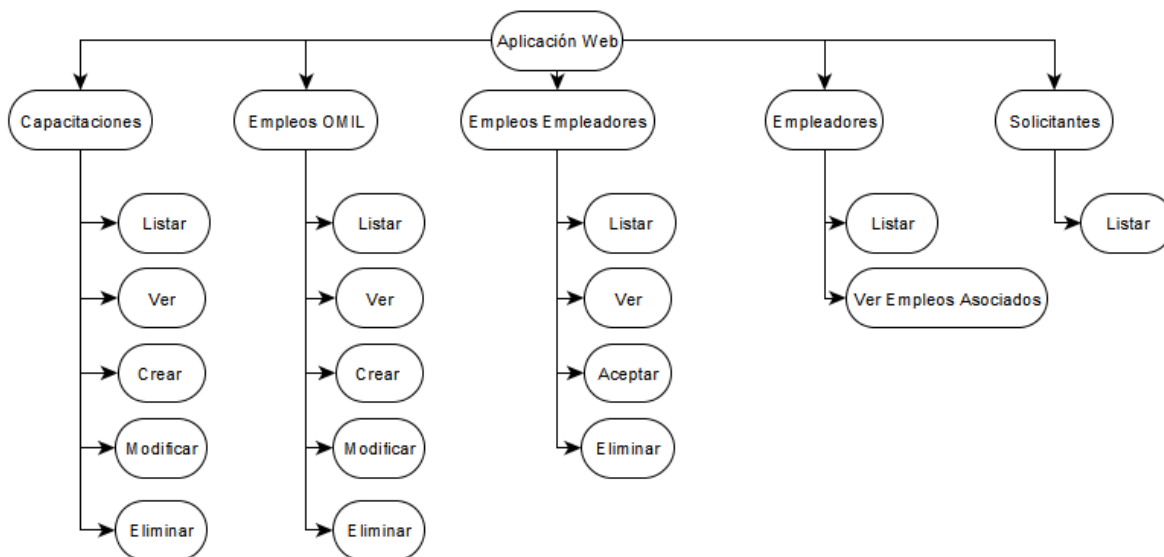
Aplicación Web

Capacitaciones

Listar

Ver

Crear

Modificar

Eliminar

Empleos OMIL

Listar

Ver

Crear

Modificar

Eliminar

Empleos Empleadores

Listar

Ver

Aceptar

Eliminar

Empleadores

Listar

Ver Empleos Asociados

Solicitantes

Listar